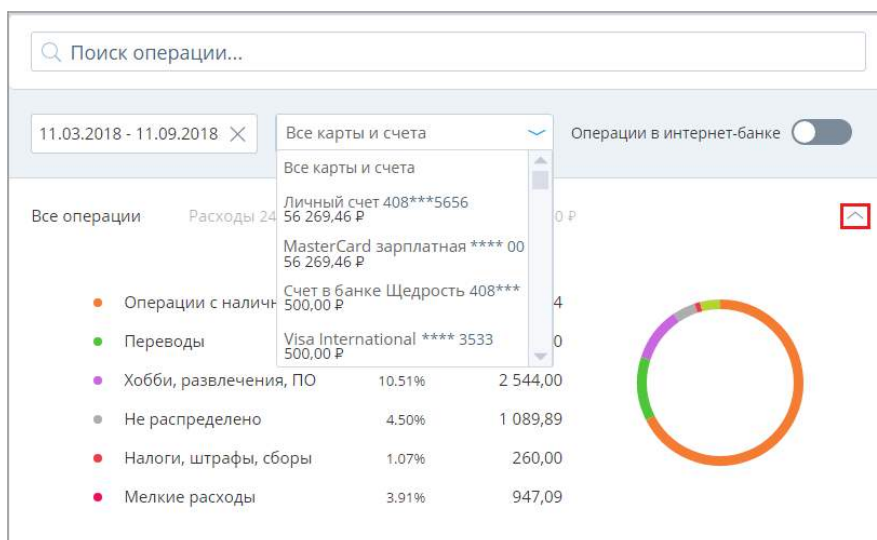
Поиск операции...

11.03.2018 - 11.09.2018

Все карты и счета

Операции в интернет-банке

Все карты и счета

Личный счет 408***5656
56 269,46 ₽

MasterCard зарплатная **** 00
56 269,46 ₽

Счет в банке Щедрость 408***
500,00 ₽

Visa International **** 3533
500,00 ₽

Все операции

Расходы 24

0 ₽

Операции с наличн

4

Переводы

0

Хобби, развлечения, ПО 10.51% 2 544,00

Не распределено 4.50% 1 089,89

Налоги, штрафы, сборы 1.07% 260,00

Мелкие расходы 3.91% 947,09